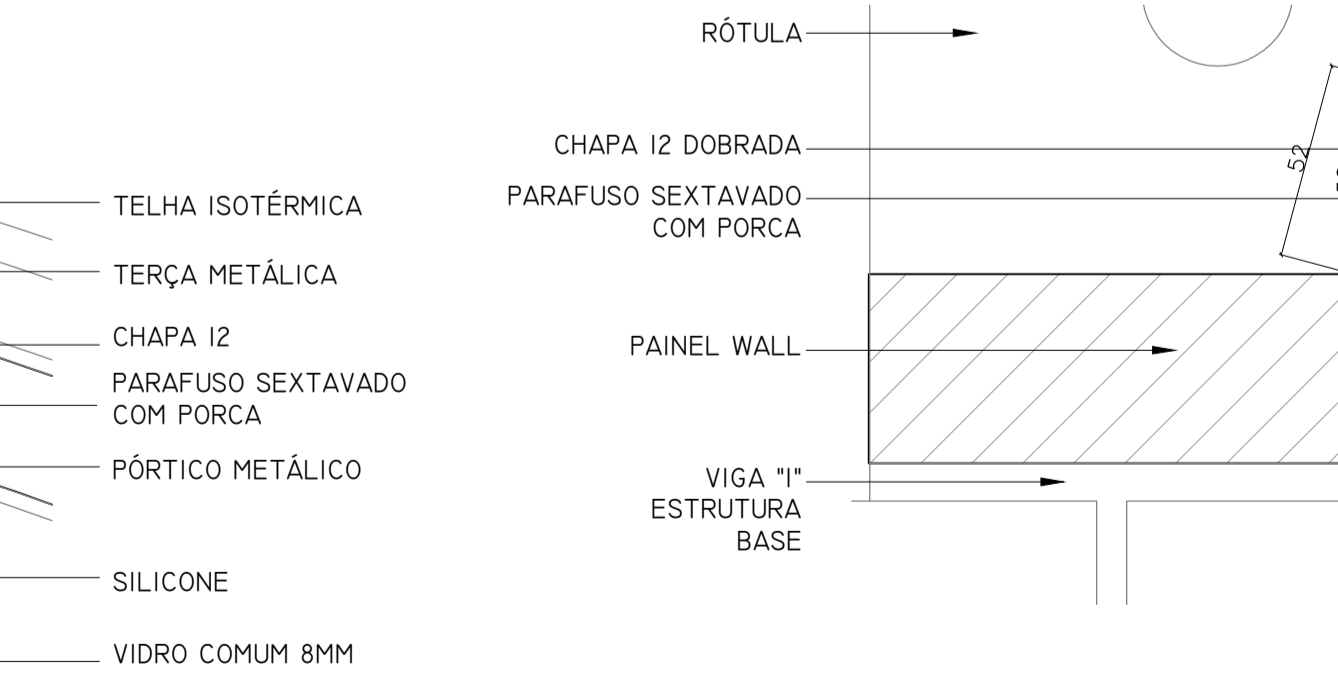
TELHA ISOTÉRMICA

TERÇA METÁLICA

CHAPA I2

PARAFUSO SEXTAVADO COM PORCA

PÓRTICO METÁLICO

SILICONE

VIDRO COMUM 8MM

RÓTULA

CHAPA I2 DOBRADA

PARAFUSO SEXTAVADO COM PORCA

52

PAINEL WALL

VIGA "I" ESTRUTURA BASE